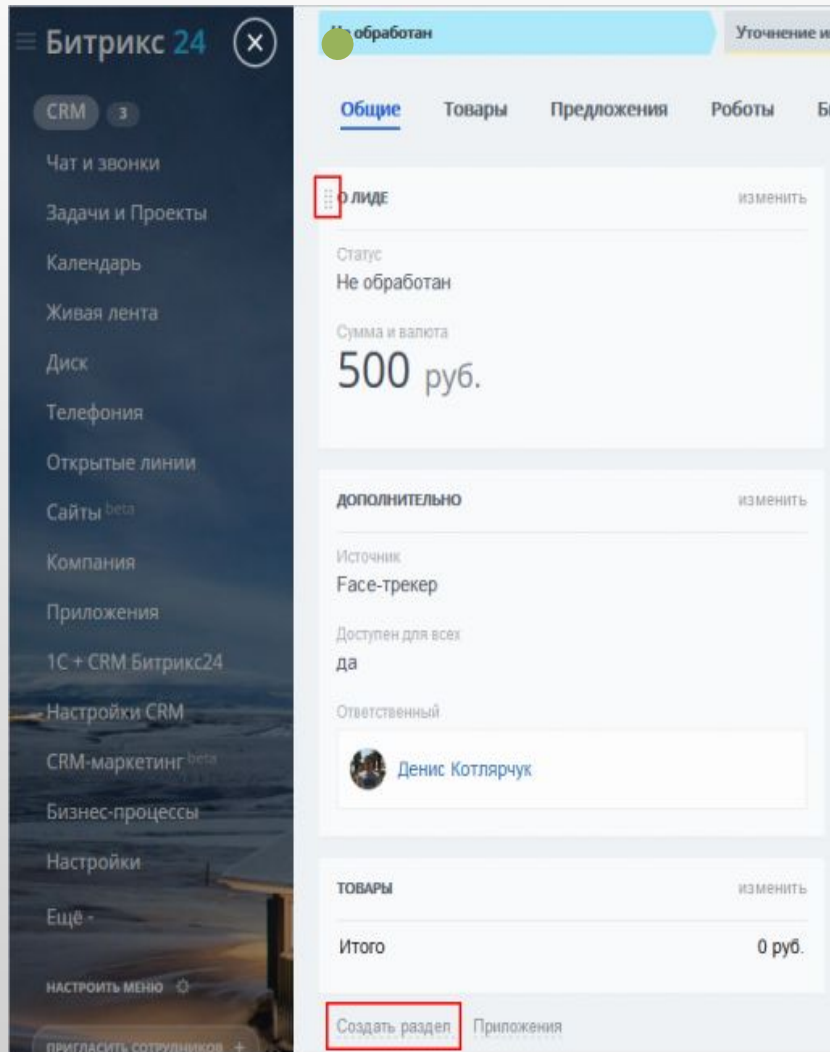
Битрикс 24

CRM 3
Чат и звонки
Задачи и Проекты
Календарь
Живая лента
Диск
Телефония
Открытые линии
Сайты beta
Компания
Приложения
1С + CRM Битрикс24
Настройки CRM
CRM-маркетинг beta
Бизнес-процессы
Настройки
Ещё -

НАСТРОИТЬ МЕНЮ

ПРИГЛАСИТЬ СОТРУДНИКОВ +

Не обработан
Уточнение и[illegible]

Общие Товары Предложения Роботы Б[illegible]

О ЛИДЕ изменить

Статус
Не обработан

Сумма и валюта
500 руб.

ДОПОЛНИТЕЛЬНО изменить

Источник
Face-трекер

Доступен для всех
да

Ответственный
Денис Котлярчук

ТОВАРЫ изменить

Итого 0 руб.

Создать раздел Приложения